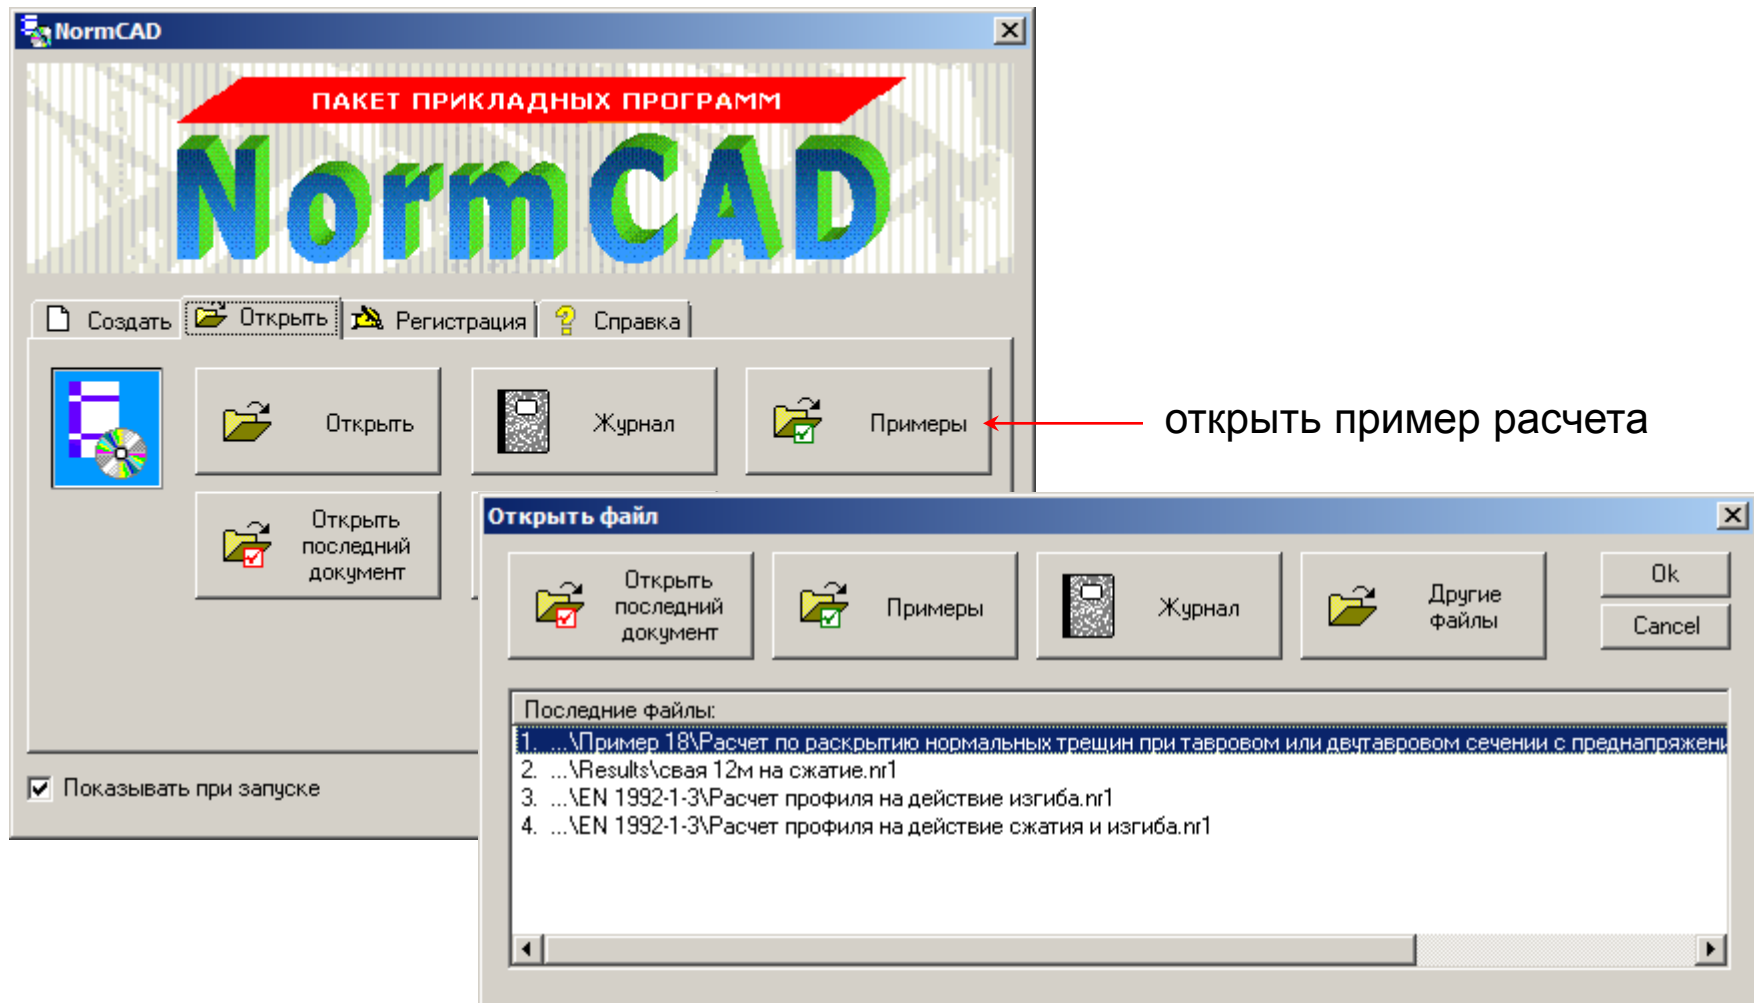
NormCAD

ПАКЕТ ПРИКЛАДНЫХ ПРОГРАММ

NormCAD

Создать
Открыть
Регистрация
Справка

Открыть
Журнал
Примеры

открыть пример расчета

Открыть последний документ

Показывать при запуске

Открыть файл

Открыть последний документ
Примеры
Журнал
Другие файлы
Ok
Cancel

Последние файлы:
1. ...\Пример 18\Расчет по раскрытию нормальных трещин при тавровом или двутавровом сечении с преднапряжени
2. ...\Results\свая 12м на сжатие.nr1
3. ...\EN 1992-1-3\Расчет профиля на действие изгиба.nr1
4. ...\EN 1992-1-3\Расчет профиля на действие сжатия и изгиба.nr1